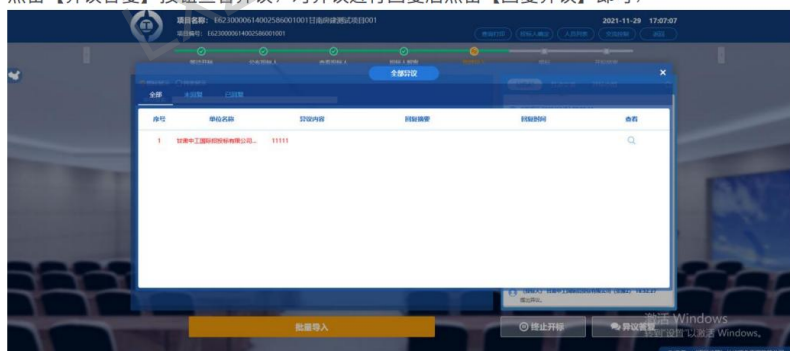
点击【开标答复】按钮查看异议，对异议进行答复后点击【答复异议】即可。

项目名称：E6230000614002586001001甘南房建测试项目001
项目编号：E6230000614002586001001

2021-11-29 17:07:07

全部异议

全部 未回复 已回复

| 序号 | 单位名称 | 异议内容 | 回复摘要 | 回复时间 | 查看 |
|---|---|---|---|---|---|
| 1 | 甘肃中工国际招投标有限公司... | 11111 | | | |

批量导入

终止开标

异议答复

激活 Windows
转到"设置"以激活 Windows。